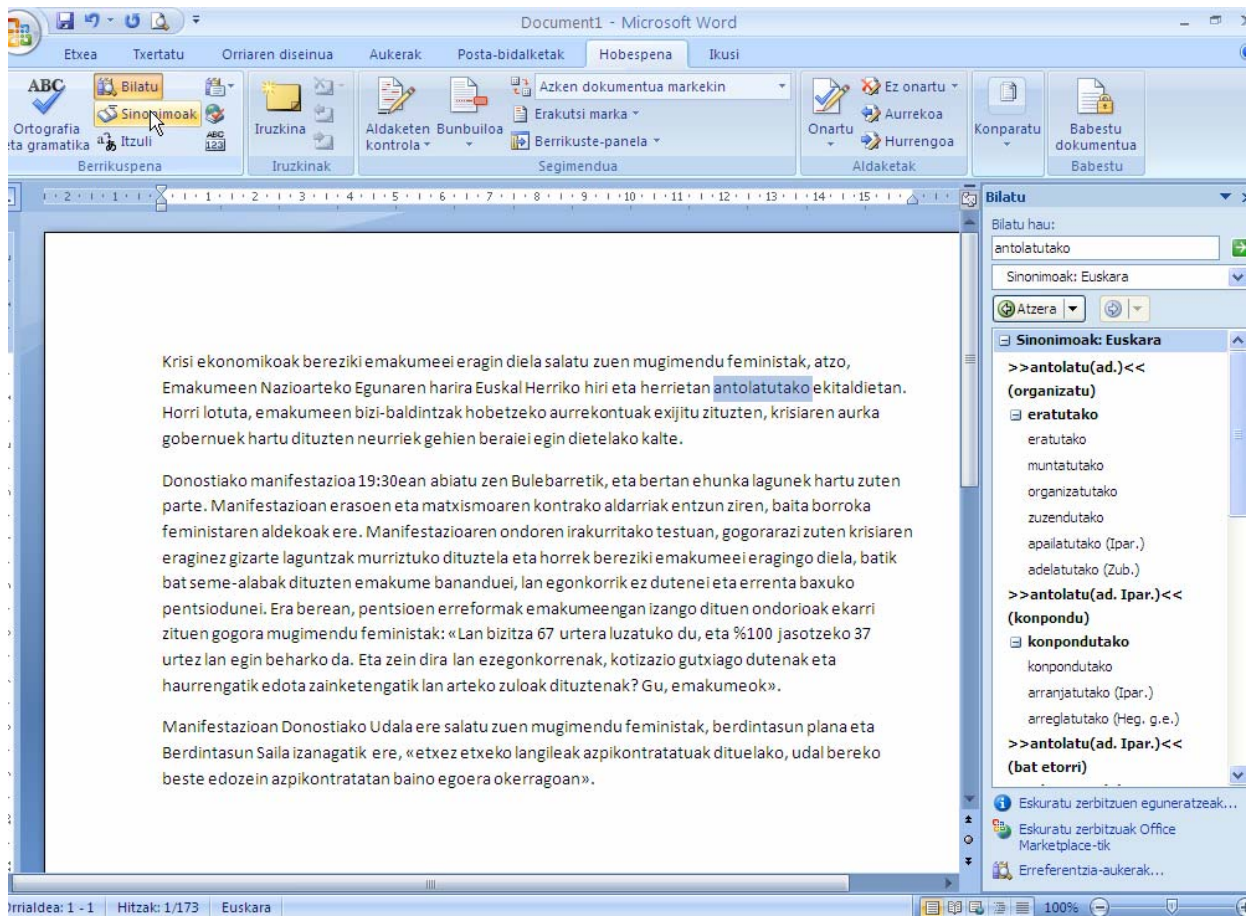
Document1 - Microsoft Word

Etxea Txertatu Orriaren diseinua Aukerak Posta-bidalketak Hobespena Ikusi

ABC Ortografia eta gramatika
Bilatu
Sinonimoak
Itzuli
Berrikuspena

Iruzkina
Iruzkinak

Aldaketen kontrola
Bunbuiloa
Azken dokumentua markekin
Erakutsi marka
Berrikuste-panela
Segimendua

Onartu
Ez onartu
Aurrekoa
Hurrengoa
Aldaketak

Konparatu

Babestu dokumentua
Babestu

Krisi ekonomikoak bereziki emakumeei eragin diela salatu zuen mugimendu feministak, atzo, Emakumeen Nazioarteko Egunaren harira Euskal Herriko hiri eta herrietan antolatutako ekitaldietan. Horri lotuta, emakumeen bizi-baldintzak hobetzeko aurrekontuak exijitu zituzten, krisiaren aurka gobernuek hartu dituzten neurriek gehien beraiei egin dietelako kalte.

Donostiako manifestazioa 19:30ean abiatu zen Bulebarretik, eta bertan ehunka lagunek hartu zuten parte. Manifestazioan erasoen eta matxismoaren kontrako aldarriak entzun ziren, baita borroka feministaren aldekoak ere. Manifestazioaren ondoren irakurritako testuan, gogorarazi zuten krisiaren eraginez gizarte laguntzak murriztuko dituztela eta horrek bereziki emakumeei eragingo diela, batik bat seme-alabak dituzten emakume bananduei, lan egonkorrik ez dutenei eta errenta baxuko pentsiodunei. Era berean, pentsioen erreformak emakumeengan izango dituen ondorioak ekarri zituen gogora mugimendu feministak: «Lan bizitza 67 urtera luzatuko du, eta %100 jasotzeko 37 urtez lan egin beharko da. Eta zein dira lan ezegonkorrenak, kotizazio gutxiago dutenak eta haurrengatik edota zainketengatik lan arteko zuloak dituztenak? Gu, emakumeok».

Manifestazioan Donostiako Udala ere salatu zuen mugimendu feministak, berdintasun plana eta Berdintasun Saila izanagatik ere, «etxez etxeko langileak azpikontratatuak dituelako, udal bereko beste edozein azpikontratatan baino egoera okerragoan».

Bilatu
Bilatu hau:
antolatutako
Sinonimoak: Euskara
Atzera
Sinonimoak: Euskara
>>antolatu(ad.)<< (organizatu)
eratutako
eratutako
muntatutako
organizatutako
zuzendutako
apailatutako (Ipar.)
adelatutako (Zub.)
>>antolatu(ad. Ipar.)<< (konpondu)
konpondutako
konpondutako
arranjatutako (Ipar.)
arreglatutako (Heg. g.e.)
>>antolatu(ad. Ipar.)<< (bat etorri)
Eskuratu zerbitzuen eguneratzeak...
Eskuratu zerbitzuak Office Marketplace-tik
Erreferentzia-aukerak...

Orrialdea: 1 - 1 Hitzak: 1/173 Euskara 100%